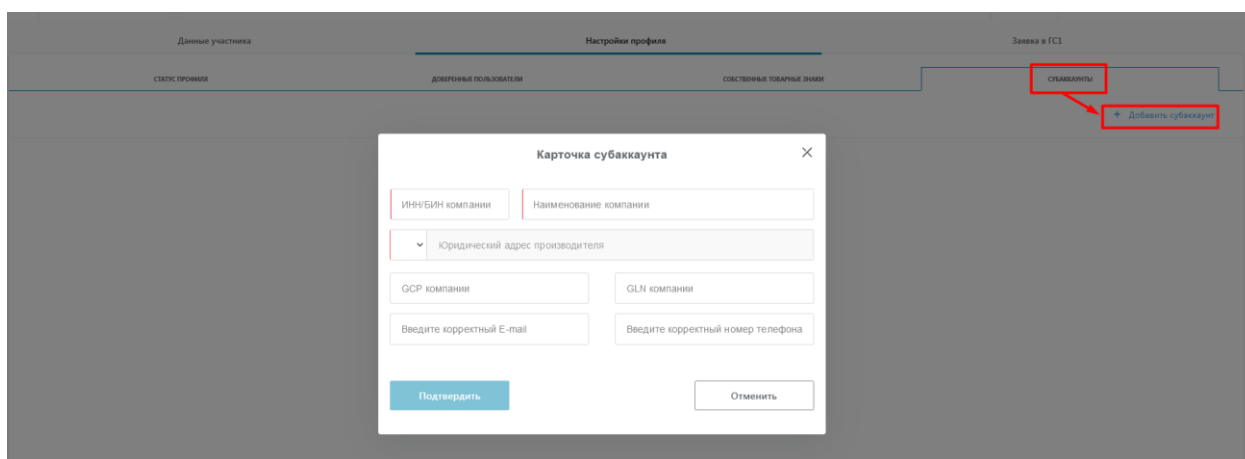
Данные участника

Настройки профиля

Заявка в ГС1

СТАТУС ПРОФИЛЯ

ДОВЕРЕННЫЕ ПОЛЬЗОВАТЕЛИ

СОБСТВЕННЫЕ ТОВАРНЫЕ ЗНАКИ

СУБАККАУНТЫ

+ Добавить субаккаунт

Карточка субаккаунта

ИНН/БИН компании

Наименование компании

Юридический адрес производителя

GCP компании

GLN компании

Введите корректный E-mail

Введите корректный номер телефона

Подтвердить

Отменить